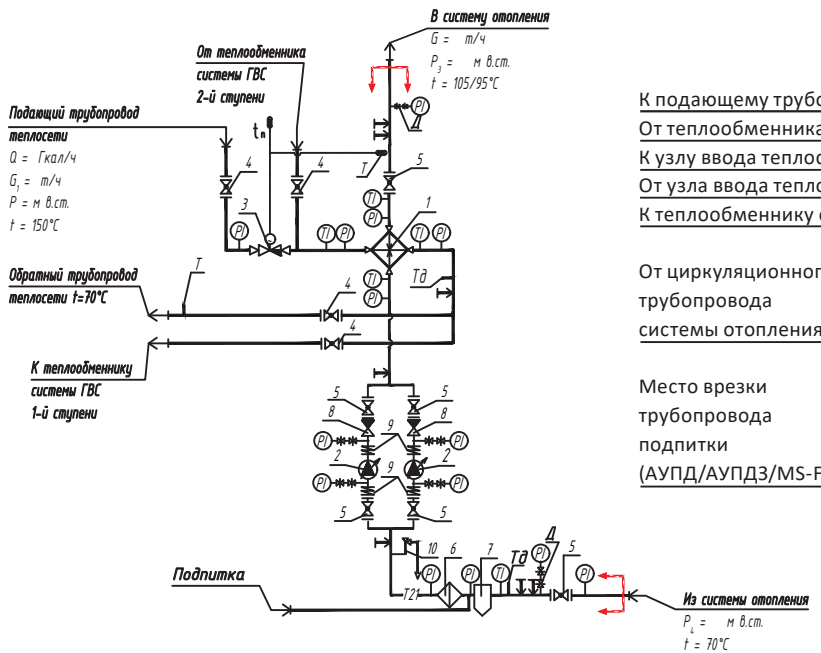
В систему отопления
G = т/ч
$P_3$ = м в.ст.
t = 105/95°C

От теплообменника
системы ГВС
2-й ступени

Подающий трубопровод
теплосети
Q = Гкал/ч
$G_1$ = т/ч
P = м в.ст.
t = 150°C

Обратный трубопровод
теплосети t=70°C

К теплообменнику
системы ГВС
1-й ступени

Подпитка

Из системы отопления
$P_4$ = м в.ст.
t = 70°C

tн
T
4
4
3
PI
TI
PI
TI
PI
1
5
T
Tд
4
4
5
5
8
8
9
9
2
2
PI
PI
PI
PI
5
5
10
6
7
PI
TI
Tд
PI
Д
5
PI
T21
Д
PI
PI
TI
PI

К подающему трубо
От теплообменника
К узлу ввода тепло
От узла ввода тепло
К теплообменнику

От циркуляционног
трубопровода
системы отопления

Место врезки
трубопровода
подпитки
(АУПД/АУПДЗ/MS-F